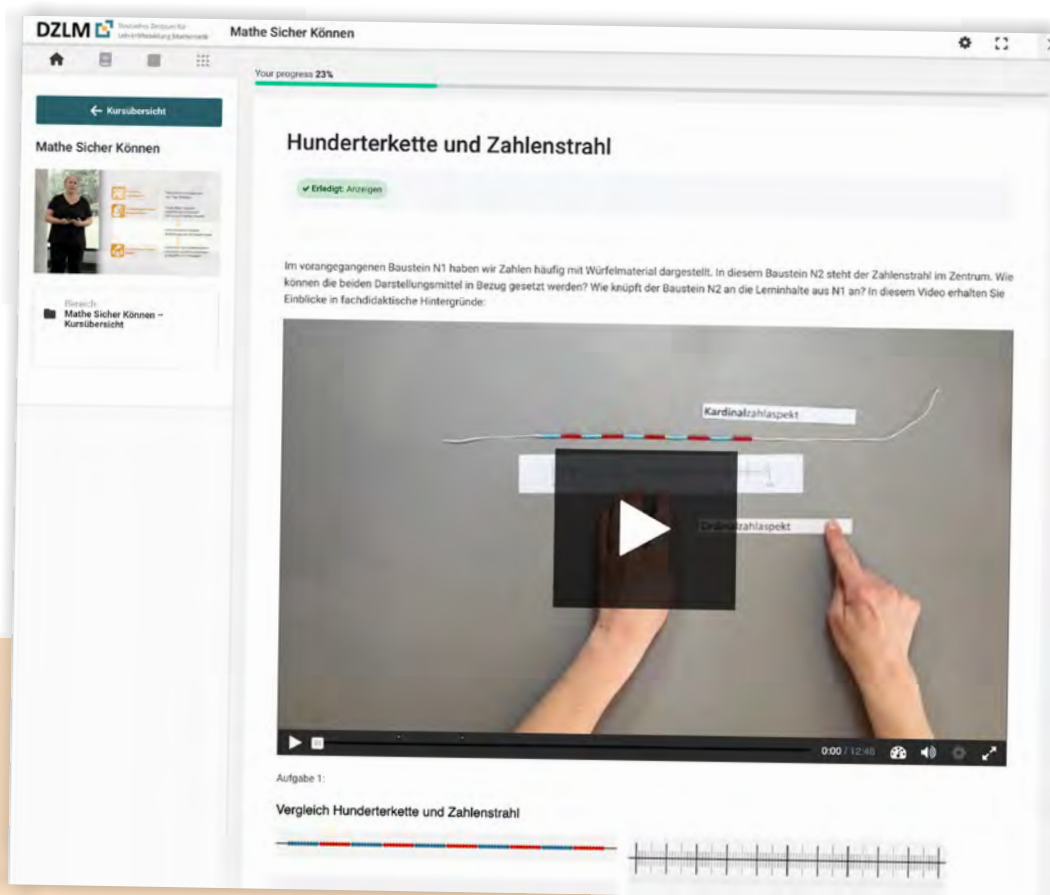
DZLM Deutsches Zentrum für Lehrkräftebildung Mathematik

Mathe Sicher Können

Your progress 23%

← Kursübersicht

Mathe Sicher Können

Bereich
Mathe Sicher Können – Kursübersicht

Hunderterkette und Zahlenstrahl

✔ Erledigt: Anzeigen

Im vorangegangenen Baustein N1 haben wir Zahlen häufig mit Würfelmaterial dargestellt. In diesem Baustein N2 steht der Zahlenstrahl im Zentrum. Wie können die beiden Darstellungsmittel in Bezug gesetzt werden? Wie knüpft der Baustein N2 an die Lerninhalte aus N1 an? In diesem Video erhalten Sie Einblicke in fachdidaktische Hintergründe:

Kardinalzahlaspekt

Ordinalzahlaspekt

0:00 / 12:48

Aufgabe 1:

Vergleich Hunderterkette und Zahlenstrahl